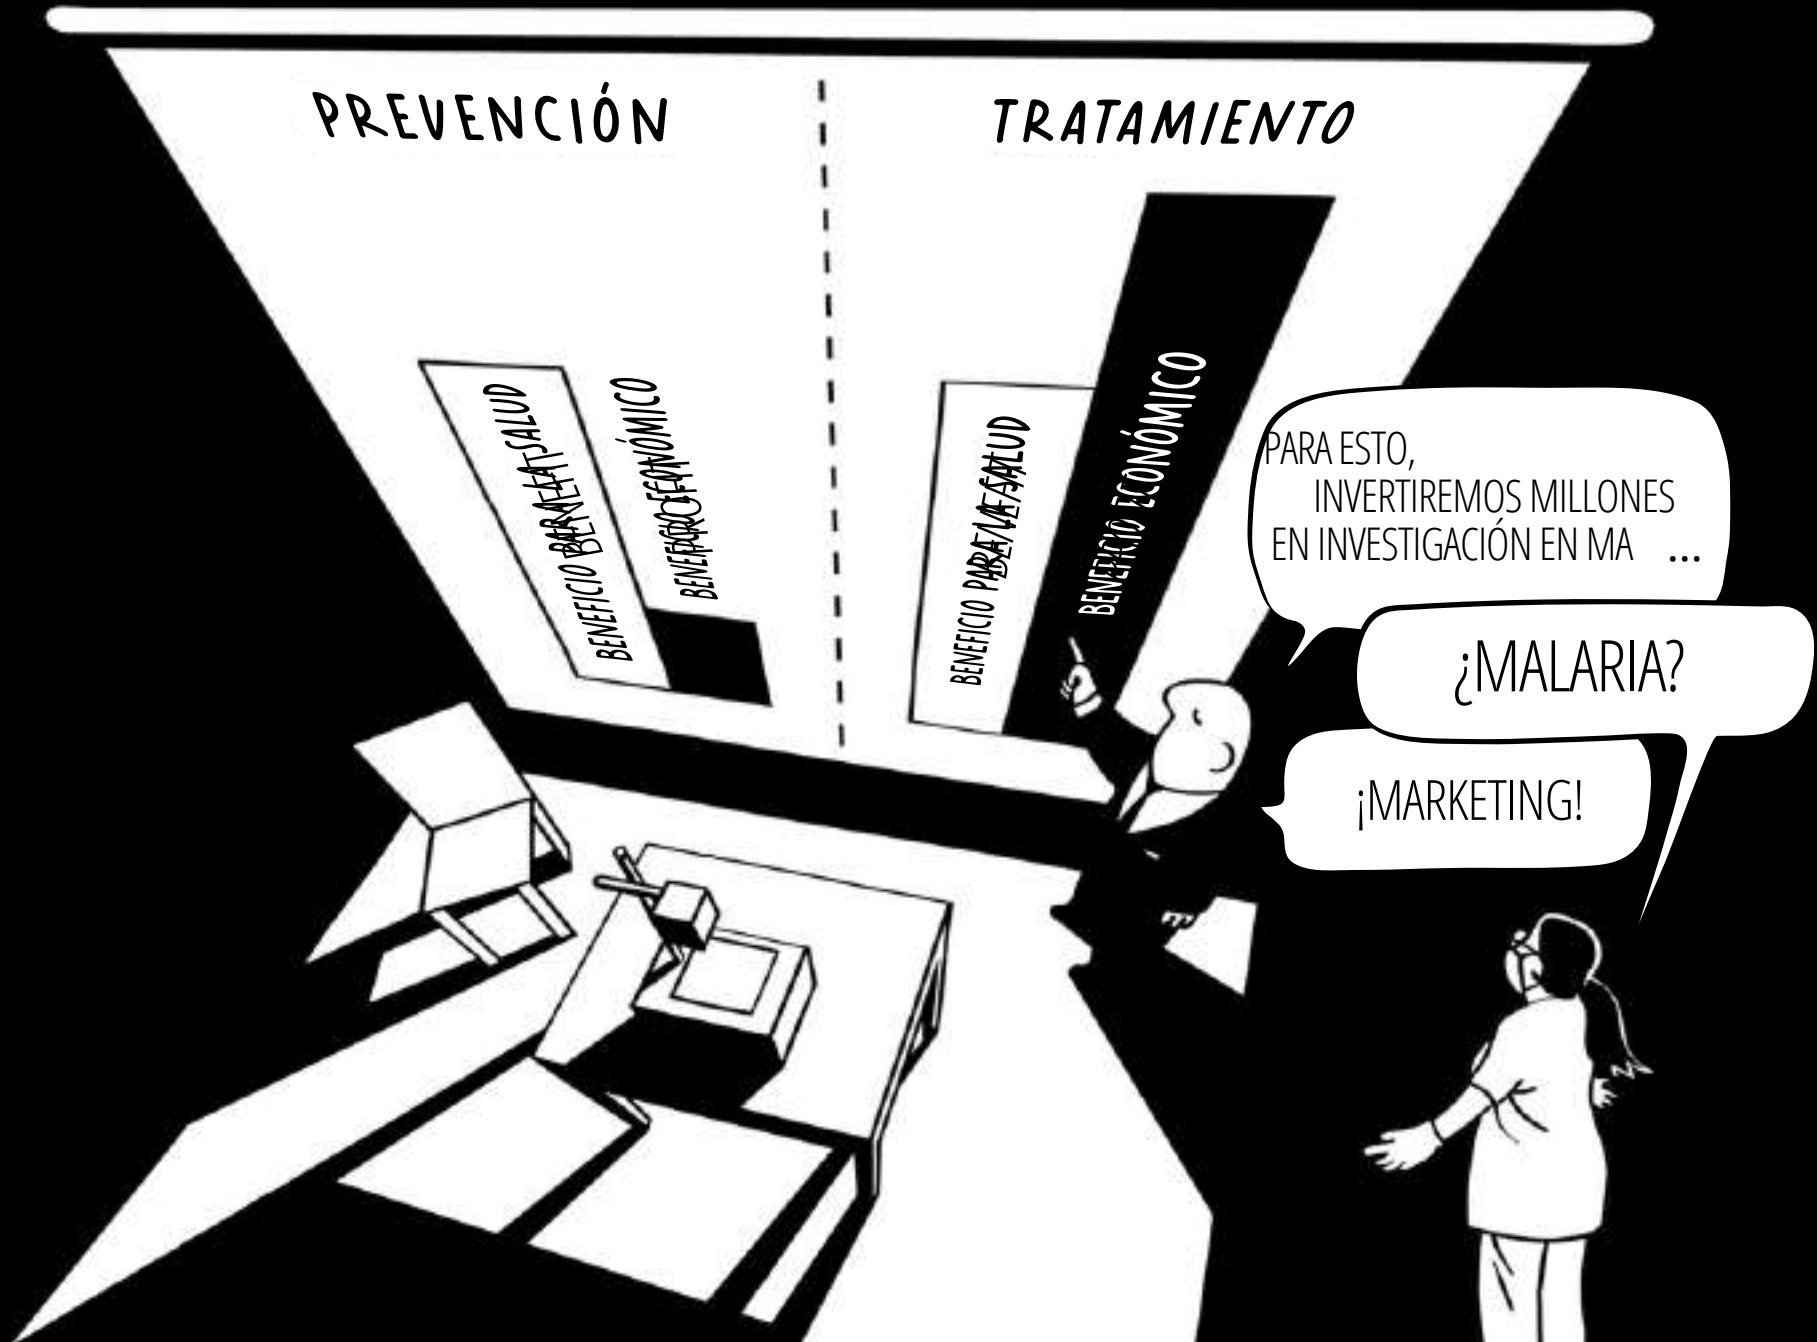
PREVENCIÓN

TRATAMIENTO

BENEFICIO PARA LA SALUD

BENEFICIO ECONÓMICO

BENEFICIO PARA LA SALUD

BENEFICIO ECONÓMICO

PARA ESTO, INVERTIREMOS MILLONES EN INVESTIGACIÓN EN MA ...

¿MALARIA?

¡MARKETING!